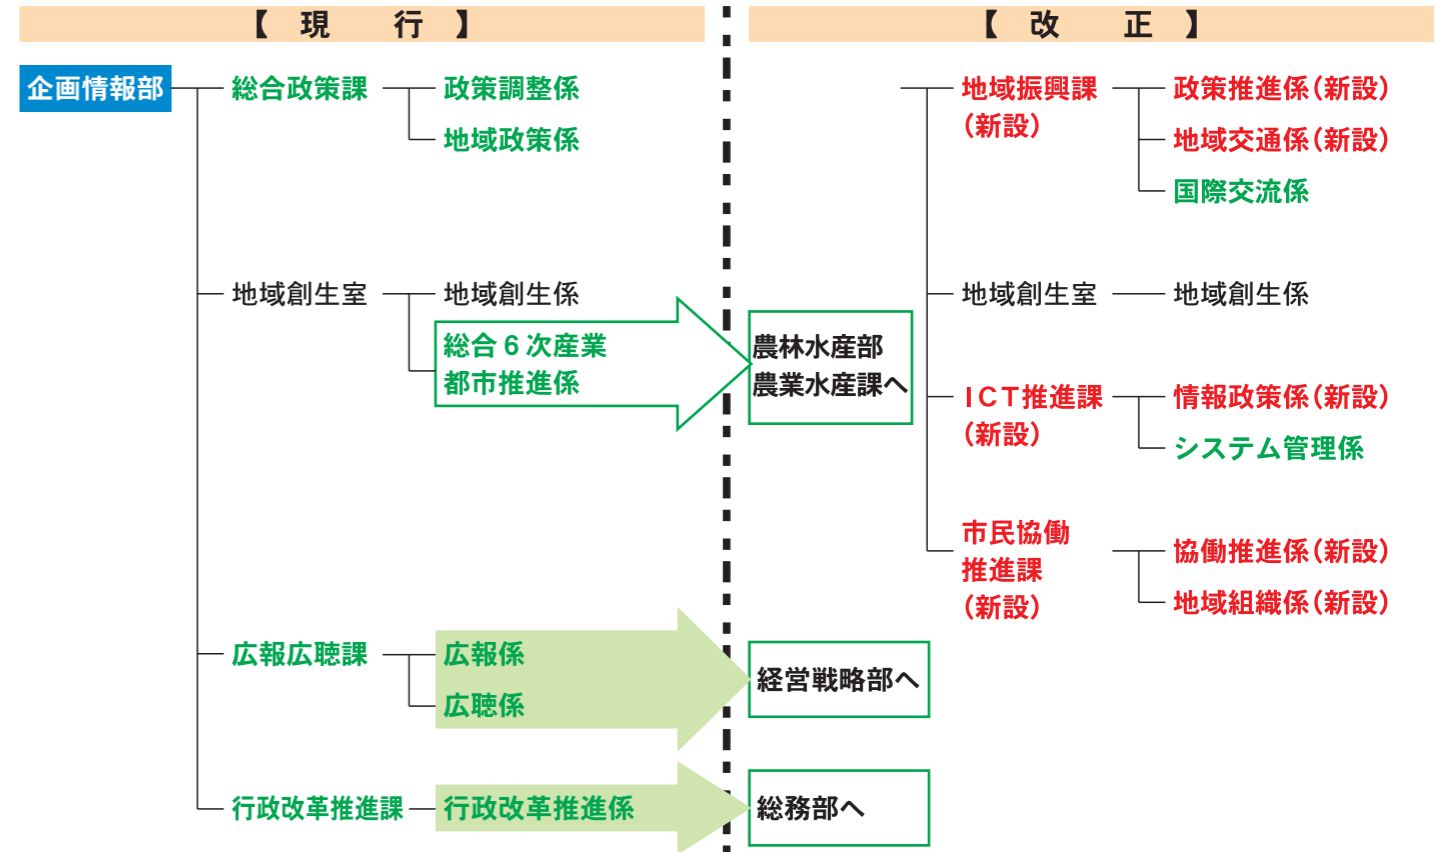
【 現 行 】

企画情報部

総合政策課

政策調整係

地域政策係

地域創生室

地域創生係

総合６次産業都市推進係

広報広聴課

広報係

広聴係

行政改革推進課

行政改革推進係

【 改 正 】

地域振興課（新設）

政策推進係（新設）

地域交通係（新設）

国際交流係

地域創生室

地域創生係

農林水産部農業水産課へ

ＩＣＴ推進課（新設）

情報政策係（新設）

システム管理係

市民協働推進課（新設）

協働推進係（新設）

地域組織係（新設）

経営戦略部へ

総務部へ